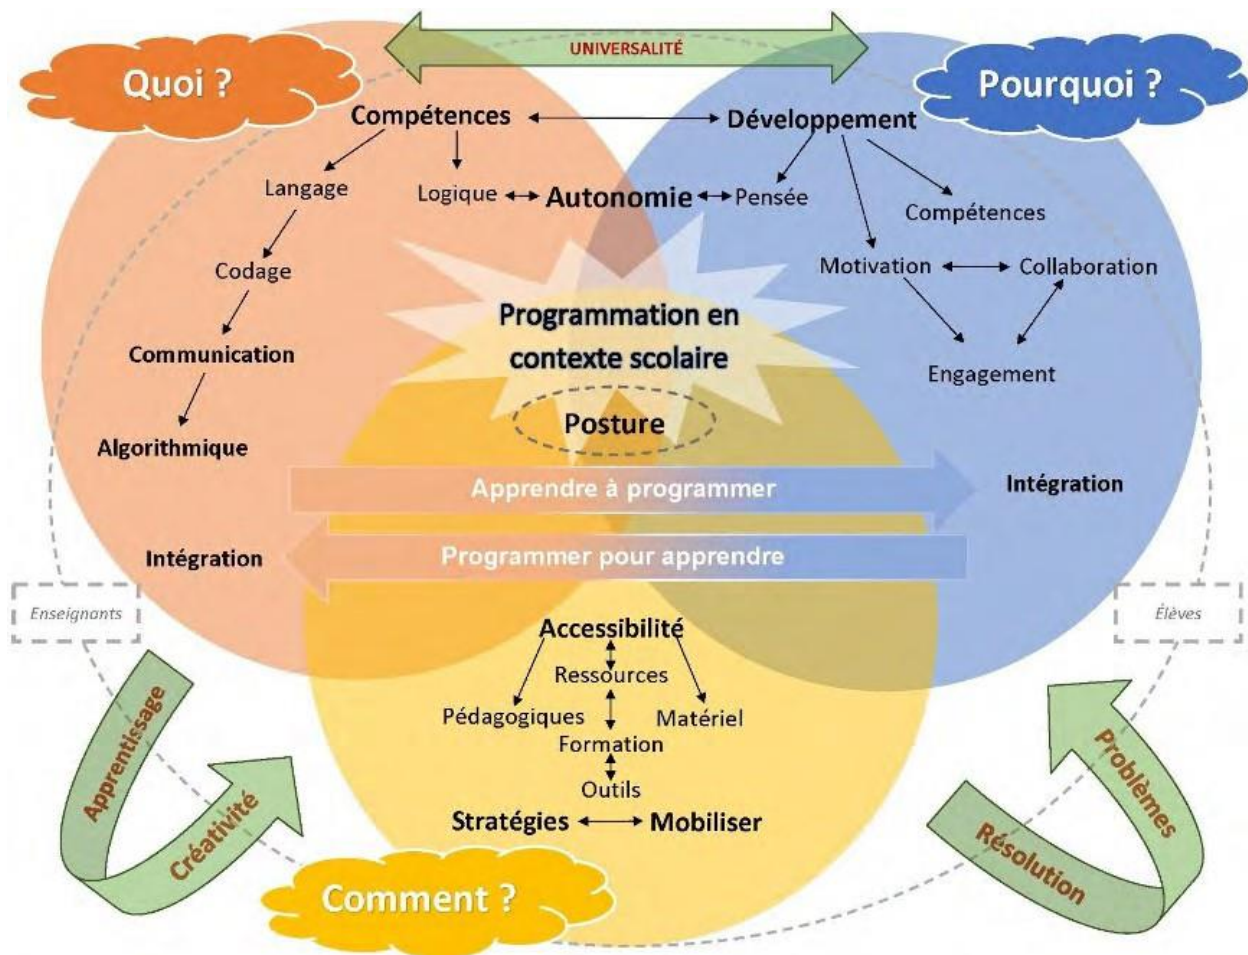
UNIVERSALITÉ

Quoi ?

Pourquoi ?

Compétences

Développement

Langage

Logique

Autonomie

Pensée

Compétences

Codage

Motivation

Collaboration

Communication

Programmation en contexte scolaire

Engagement

Posture

Algorithmique

Apprendre à programmer

Intégration

Intégration

Programmer pour apprendre

Enseignants

Élèves

Accessibilité

Ressources

Pédagogiques

Matériel

Formation

Outils

Stratégies

Mobiliser

Apprentissage

Créativité

Problèmes

Résolution

Comment ?